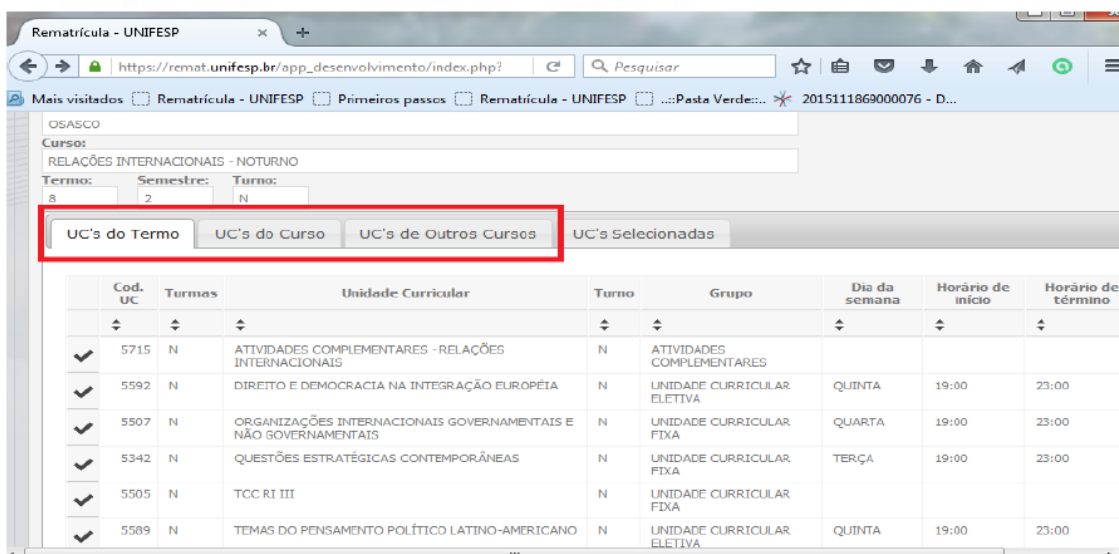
Rematrícula - UNIFESP × +

https://remat.unifesp.br/app_desenvolvimento/index.php? Pesquisar

Mais visitados Rematrícula - UNIFESP Primeiros passos Rematrícula - UNIFESP ..::Pasta Verde::.. 2015111869000076 - D...

OSASCO
Curso:
RELAÇÕES INTERNACIONAIS - NOTURNO
Termo: 8
Semestre: 2
Turno: N

UC's do Termo | UC's do Curso | UC's de Outros Cursos | UC's Selecionadas

| | Cod. UC | Turmas | Unidade Curricular | Turno | Grupo | Dia da semana | Horário de início | Horário de término |
|---|---|---|---|---|---|---|---|---|
| | ÷ | ÷ | ÷ | ÷ | ÷ | ÷ | ÷ | ÷ |
| ✓ | 5715 | N | ATIVIDADES COMPLEMENTARES - RELAÇÕES INTERNACIONAIS | N | ATIVIDADES COMPLEMENTARES | | | |
| ✓ | 5592 | N | DIREITO E DEMOCRACIA NA INTEGRAÇÃO EUROPÉIA | N | UNIDADE CURRICULAR ELETIVA | QUINTA | 19:00 | 23:00 |
| ✓ | 5507 | N | ORGANIZAÇÕES INTERNACIONAIS GOVERNAMENTAIS E NÃO GOVERNAMENTAIS | N | UNIDADE CURRICULAR FIXA | QUARTA | 19:00 | 23:00 |
| ✓ | 5342 | N | QUESTÕES ESTRATÉGICAS CONTEMPORÂNEAS | N | UNIDADE CURRICULAR FIXA | TERÇA | 19:00 | 23:00 |
| ✓ | 5505 | N | TCC RI III | N | UNIDADE CURRICULAR FIXA | | | |
| ✓ | 5589 | N | TEMAS DO PENSAMENTO POLÍTICO LATINO-AMERICANO | N | UNIDADE CURRICULAR ELETIVA | QUINTA | 19:00 | 23:00 |